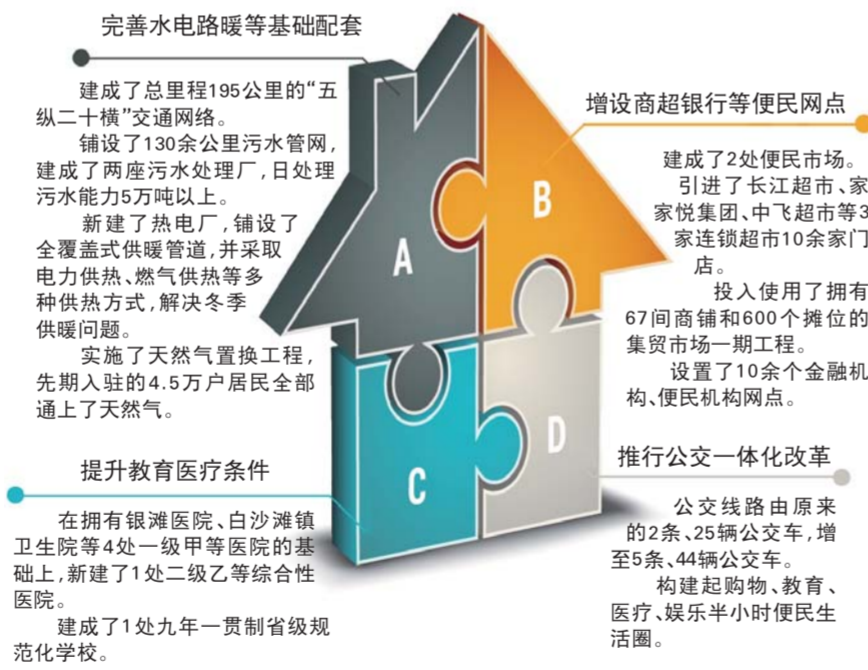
完善水电路暖等基础配套

建成了总里程195公里的“五纵二十横”交通网络。

铺设了130余公里污水管网，建成了两座污水处理厂，日处理污水能力5万吨以上。

新建了热电厂，铺设了全覆盖式供暖管道，并采取电力供热、燃气供热等多种供热方式，解决冬季供暖问题。

实施了天然气置换工程，先期入驻的4.5万户居民全部通上了天然气。

增设商超银行等便民网点

建成了2处便民市场。

引进了长江超市、家家悦集团、中飞超市等3家连锁超市10余家门店。

投入使用了拥有67间商铺和600个摊位的集贸市场一期工程。

设置了10余个金融机构、便民机构网点。

A

B

C

D

提升教育医疗条件

在拥有银滩医院、白沙滩镇卫生院等4处一级甲等医院的基础上，新建了1处二级乙等综合性医院。

建成了1处九年一贯制省级规范化学校。

推行公交一体化改革

公交线路由原来的2条、25辆公交车，增至5条、44辆公交车。

构建起购物、教育、医疗、娱乐半小时便民生活圈。